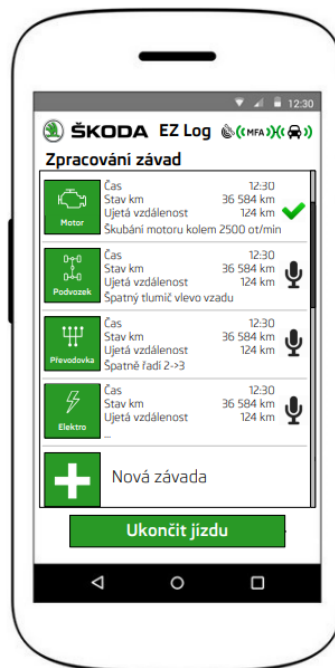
12:30

ŠKODA EZ Log MFA

Zpracování závad

Motor
Čas 12:30
Stav km 36 584 km
Ujetá vzdálenost 124 km
Škubání motoru kolem 2500 ot/min

Podvozek
Čas 12:30
Stav km 36 584 km
Ujetá vzdálenost 124 km
Špatný tlumič vlevo vzadu

Převodovka
Čas 12:30
Stav km 36 584 km
Ujetá vzdálenost 124 km
Špatně řadí 2->3

Elektro
Čas 12:30
Stav km 36 584 km
Ujetá vzdálenost 124 km
...

Nová závada

Ukončit jízdu